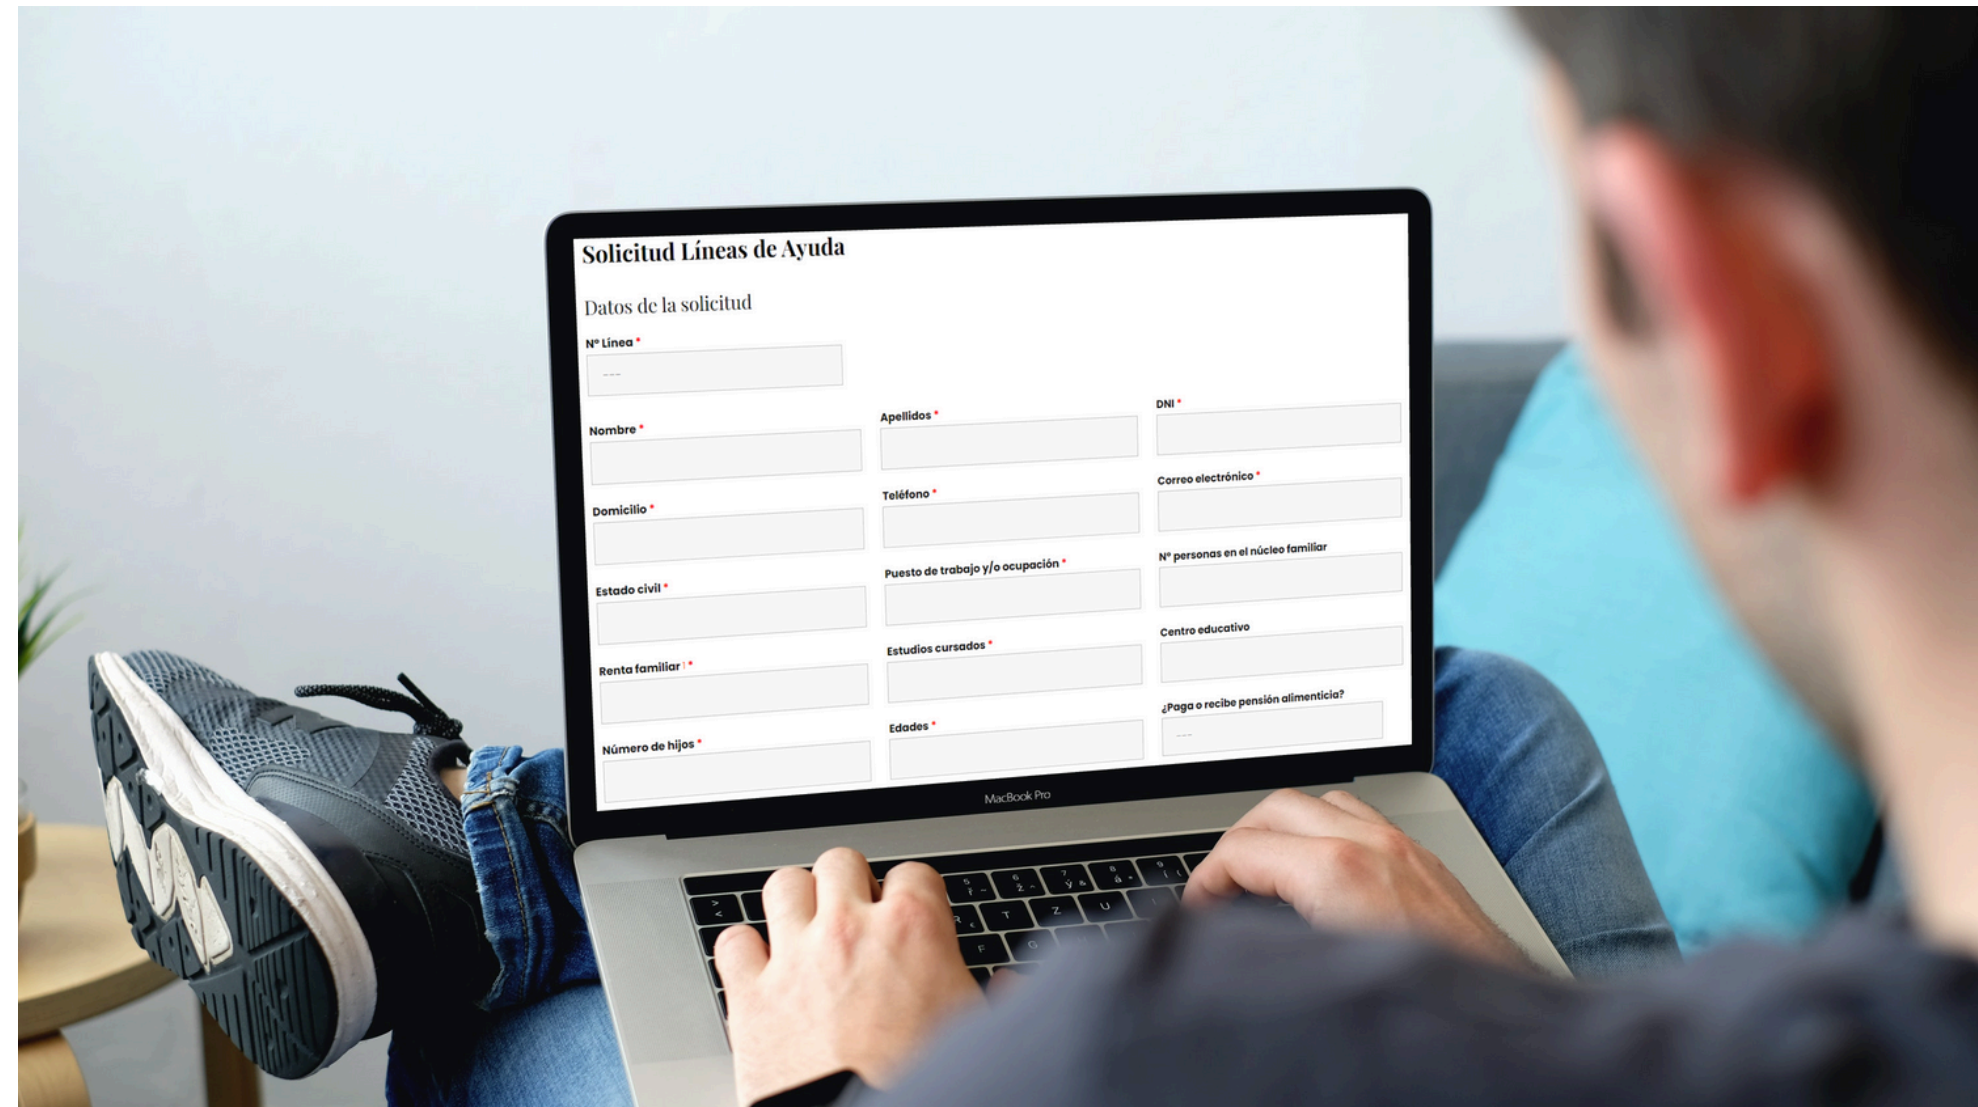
Solicitud Líneas de Ayuda

Datos de la solicitud

Nº Línea *

---

Nombre *

Apellidos *

DNI *

Domicilio *

Teléfono *

Correo electrónico *

Estado civil *

Puesto de trabajo y/o ocupación *

Nº personas en el núcleo familiar

Renta familiar *

Estudios cursados *

Centro educativo

Número de hijos *

Edades *

¿Paga o recibe pensión alimenticia?

---

MacBook Pro